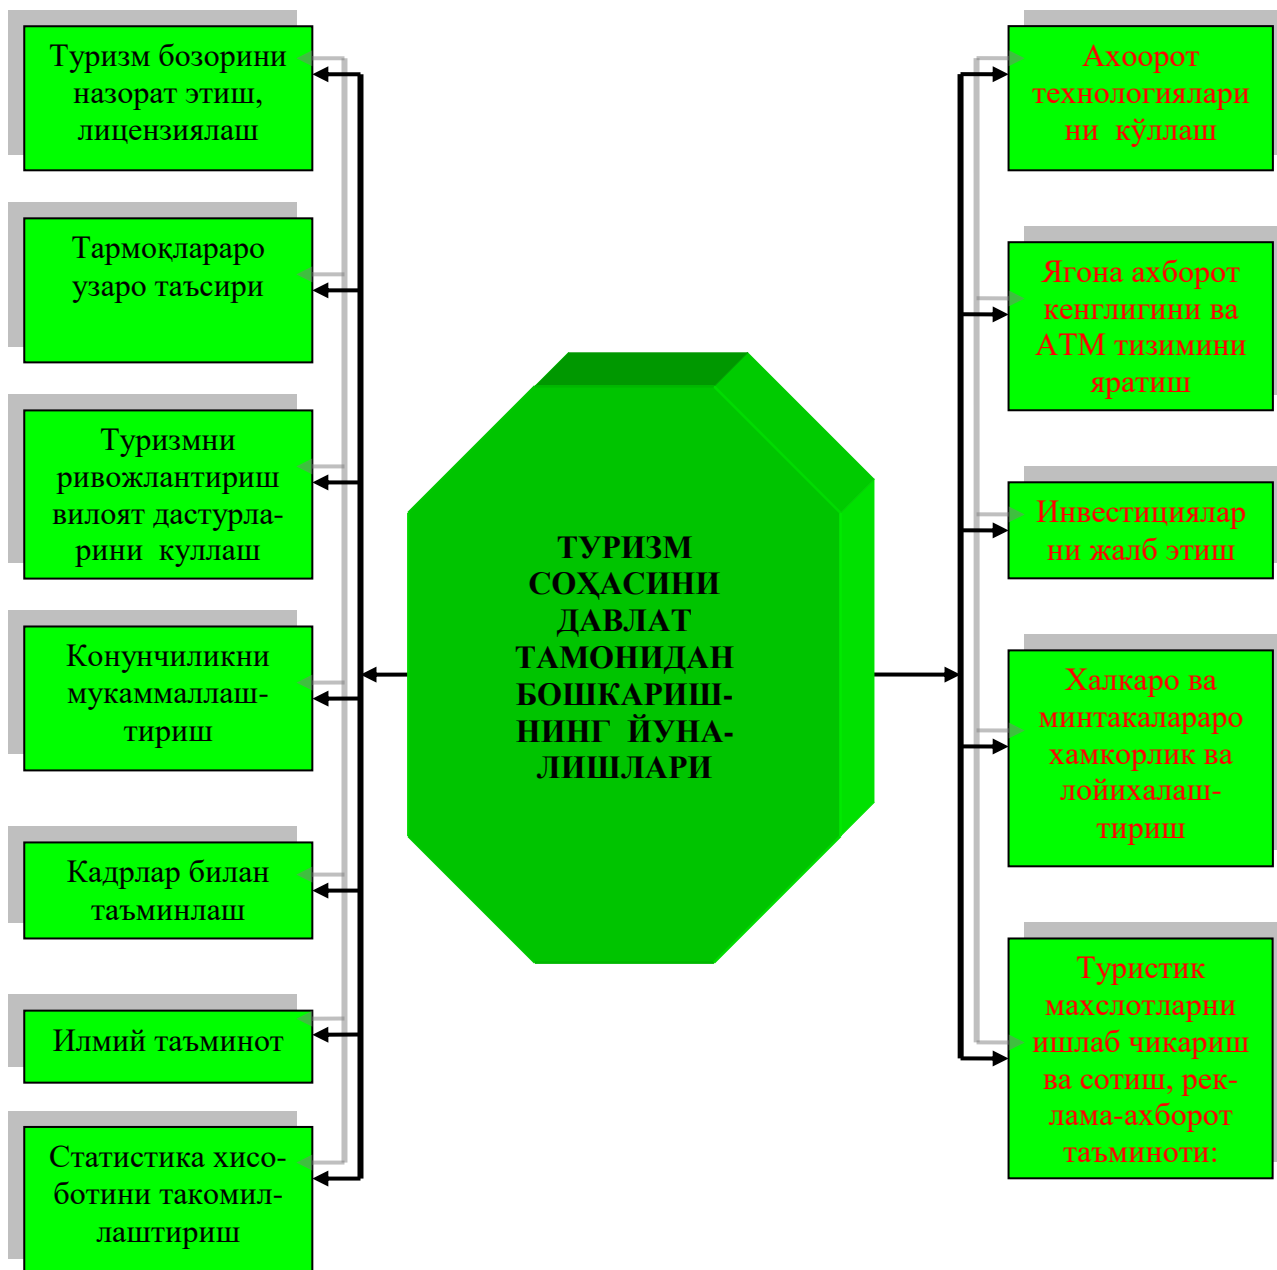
Туризм бозорини назорат этиш, лицензиялаш

Тармоқлараро узаро таъсири

Туризмни ривожлантириш вилоят дастурларини куллаш

Конунчиликни мукаммаллаштириш

Кадрлар билан таъминлаш

Илмий таъминот

Статистика хисоботини такомиллаштириш

ТУРИЗМ СОҲАСИНИ ДАВЛАТ ТАМОНИДАН БОШКАРИШНИНГ ЙУНАЛИШЛАРИ

Ахоорот технологиялари ни кўллаш

Ягона ахборот кенглигини ва АТМ тизимини яратиш

Инвестициялар ни жалб этиш

Халкаро ва минтакалараро хамкорлик ва лойихалаштириш

Туристик махслотларни ишлаб чикариш ва сотиш, реклама-ахборот таъминоти: